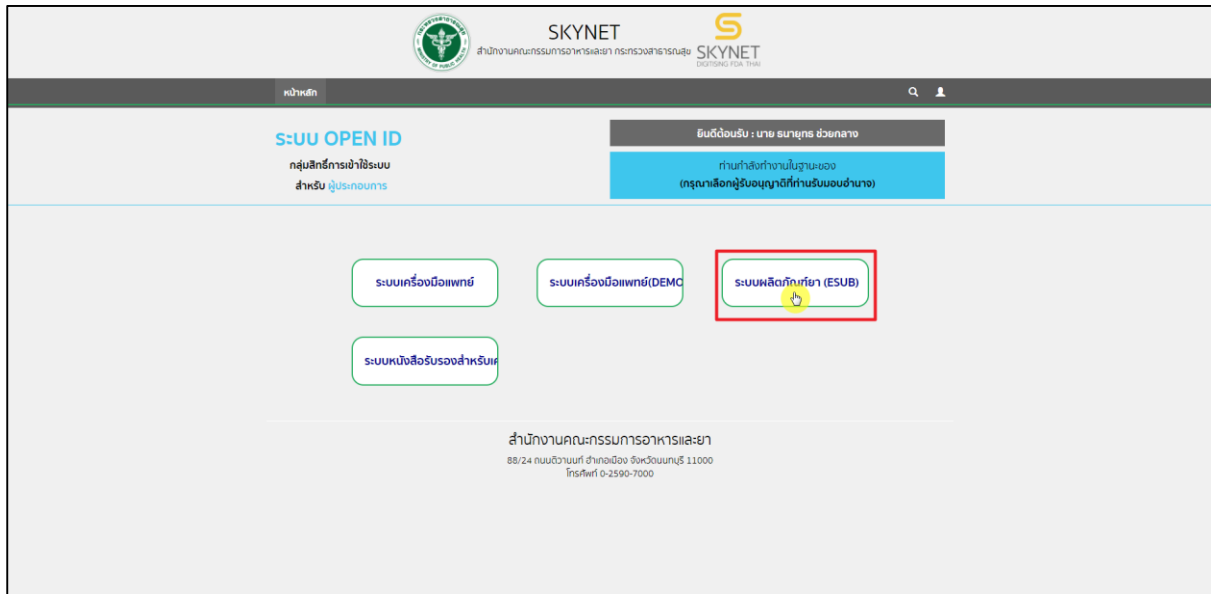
SKYNET
สำนักงานคณะกรรมการอาหารและยา กระทรวงสาธารณสุข
SKYNET
DIGITISING FDA THAI

หน้าหลัก

ระบบ OPEN ID
กลุ่มสิทธิ์การเข้าใช้ระบบ
สำหรับ ผู้ประกอบการ

ยินดีต้อนรับ : นาย ธนายุทธ ช่วยกลาง
ท่านกำลังทำงานในฐานะของ
(กรุณาเลือกผู้รับอนุญาตที่ท่านรับมอบอำนาจ)

ระบบเครื่องมือแพทย์
ระบบเครื่องมือแพทย์(DEMO
ระบบผลิตภัณฑ์ยา (ESUB)
ระบบหนังสือรับรองสำหรับเ

สำนักงานคณะกรรมการอาหารและยา
88/24 ถนนติวานนท์ อำเภอเมือง จังหวัดนนทบุรี 11000
โทรศัพท์ 0-2590-7000